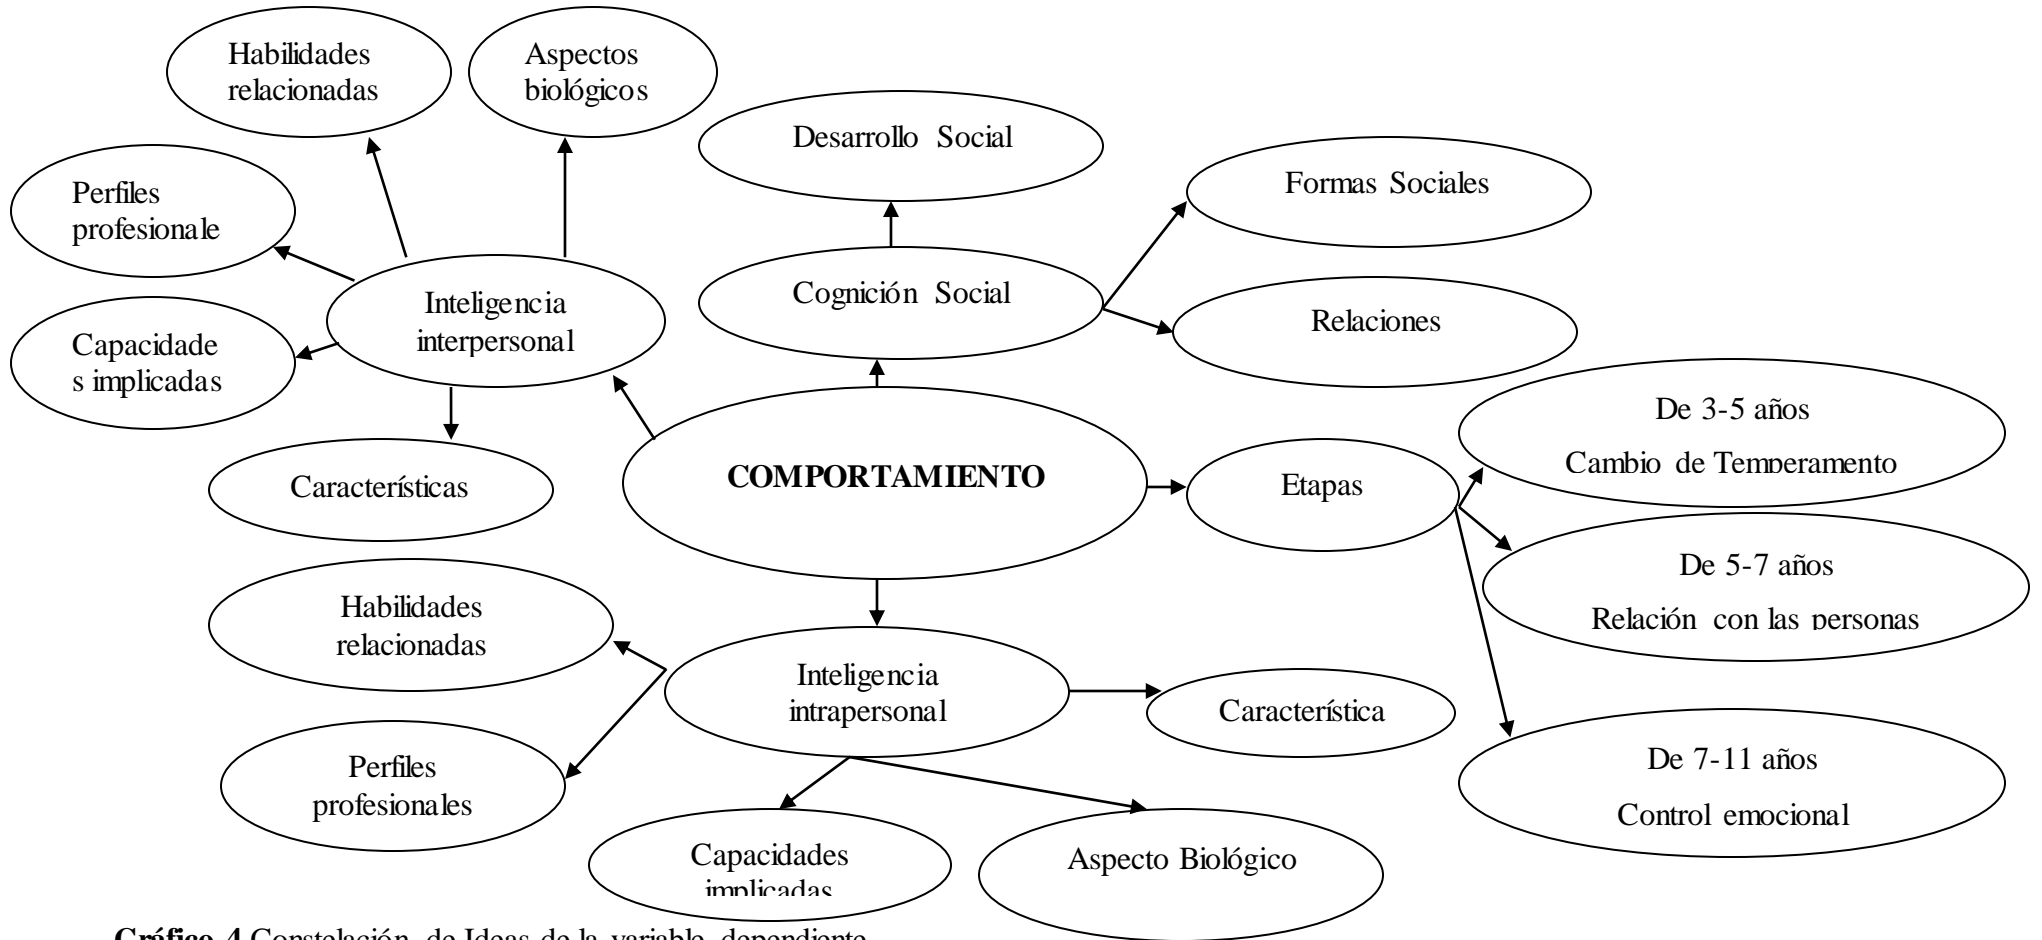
Habilidades relacionadas

Aspectos biológicos

Desarrollo Social

Perfiles profesionale

Formas Sociales

Inteligencia interpersonal

Cognición Social

Relaciones

Capacidade s implicadas

De 3-5 años

Cambio de Temperamento

Características

COMPORTAMIENTO

Etapas

De 5-7 años

Relación con las personas

Habilidades relacionadas

Inteligencia intrapersonal

Característica

De 7-11 años

Control emocional

Perfiles profesionales

Capacidades implicadas

Aspecto Biológico

**Gráfico 4** Constelación de Ideas de la variable dependiente